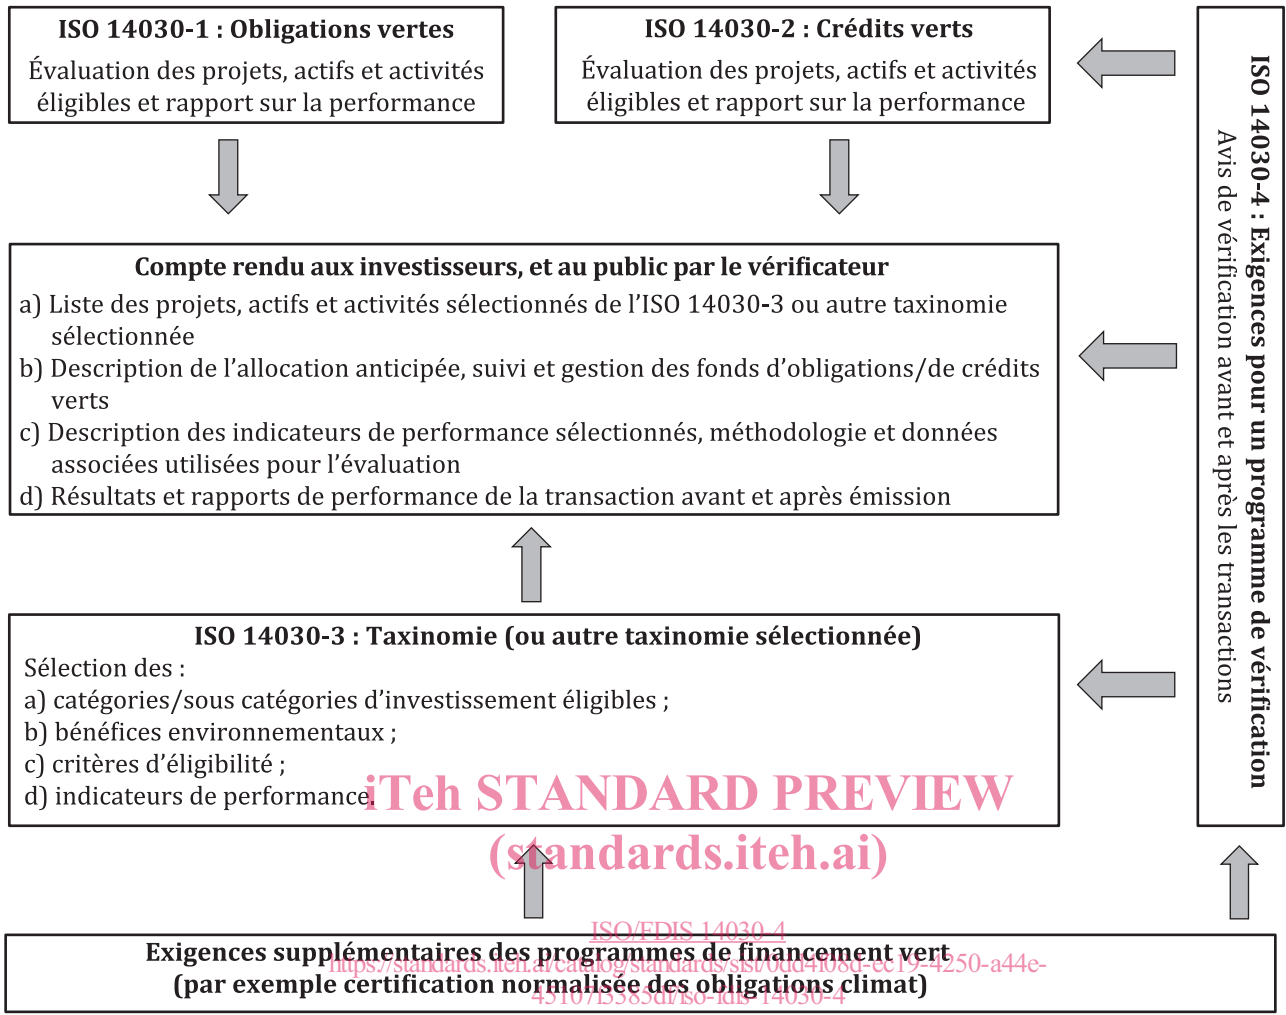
**ISO 14030-1 : Obligations vertes**

Évaluation des projets, actifs et activités éligibles et rapport sur la performance

**ISO 14030-2 : Crédits verts**

Évaluation des projets, actifs et activités éligibles et rapport sur la performance

**ISO 14030-4 : Exigences pour un programme de vérification**

Avis de vérification avant et après les transactions

**Compte rendu aux investisseurs, et au public par le vérificateur**

a) Liste des projets, actifs et activités sélectionnés de l'ISO 14030-3 ou autre taxinomie sélectionnée

b) Description de l'allocation anticipée, suivi et gestion des fonds d'obligations/de crédits verts

c) Description des indicateurs de performance sélectionnés, méthodologie et données associées utilisées pour l'évaluation

d) Résultats et rapports de performance de la transaction avant et après émission

**ISO 14030-3 : Taxinomie (ou autre taxinomie sélectionnée)**

Sélection des :

a) catégories/sous catégories d'investissement éligibles ;

b) bénéfices environnementaux ;

c) critères d'éligibilité ;

d) indicateurs de performance.

iTeh STANDARD PREVIEW
(standards.iteh.ai)

ISO/FDIS 14030-4
https://standards.iteh.ai/catalog/standards/sist/0dd4108d-ec19-4250-a44e-45107f5385df/iso-fdis-14030-4

**Exigences supplémentaires des programmes de financement vert (par exemple certification normalisée des obligations climat)**